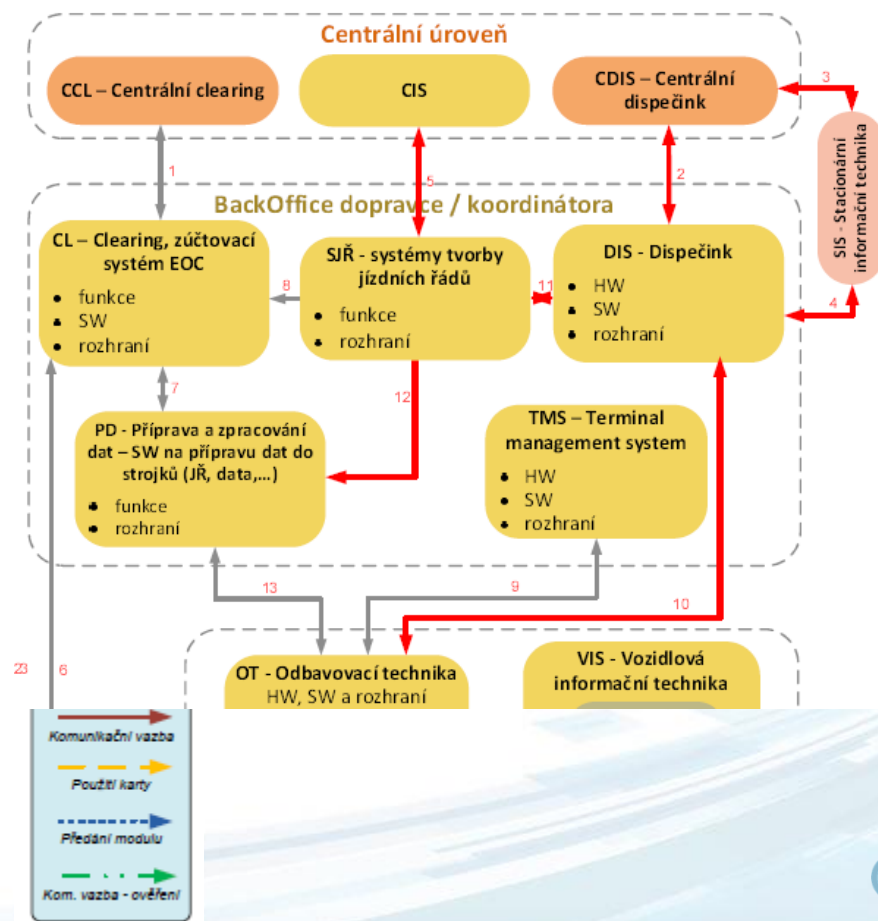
Centrální úroveň

CCL – Centrální clearing

CIS

CDIS – Centrální dispečink

3

SIS - Stacionární informační technika

1

5

2

BackOffice dopravce / koordinátora

CL – Clearing, zúčtovací systém EOC
- funkce
- SW
- rozhraní

8

SJŘ - systémy tvorby jízdních řádů
- funkce
- rozhraní

11

DIS - Dispečink
- HW
- SW
- rozhraní

4

7

12

PD - Příprava a zpracování dat – SW na přípravu dat do strojků (JŘ, data,...)
- funkce
- rozhraní

TMS – Terminal management system
- HW
- SW
- rozhraní

13

9

10

23

6

OT - Odbavovací technika
HW, SW a rozhraní

VIS - Vozidlová informační technika

Komunikační vazba

Použití karty

Předání modulu

Kom. vazba - ověření